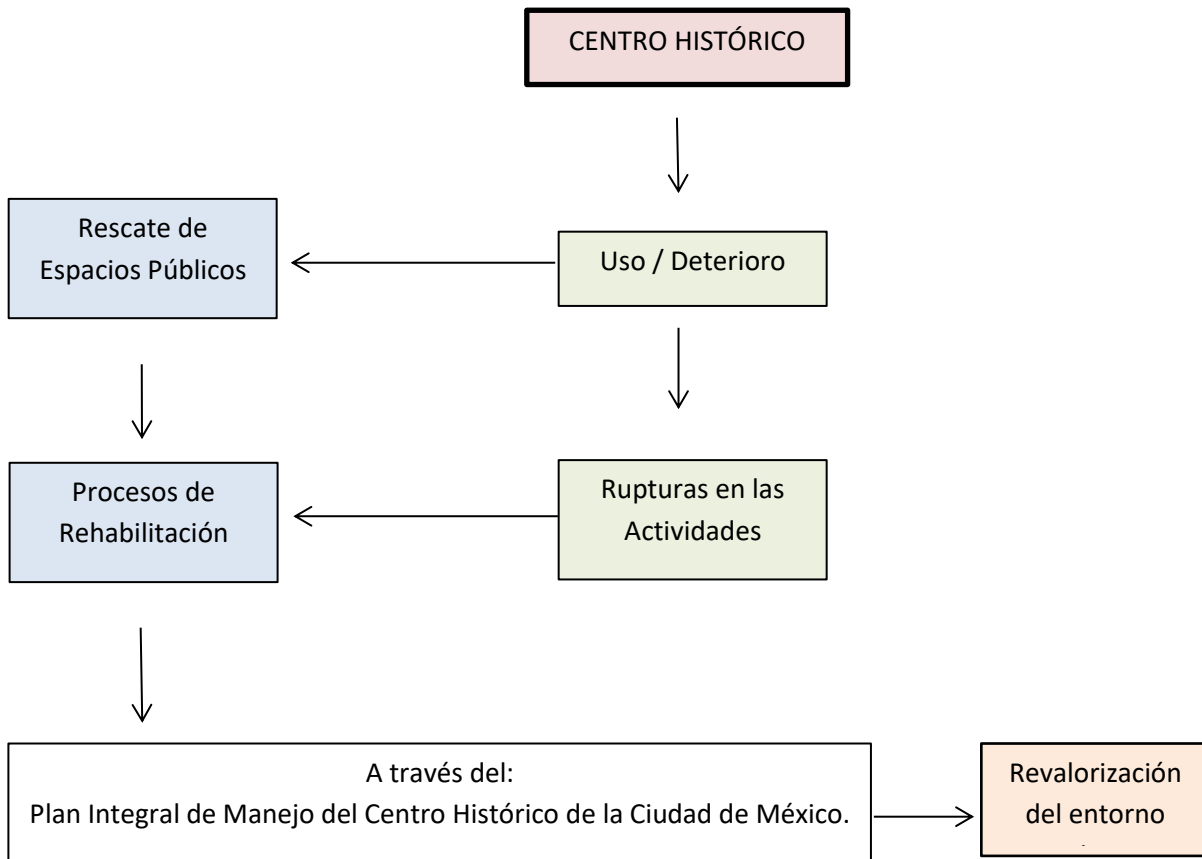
CENTRO HISTÓRICO

Uso / Deterioro

Rescate de Espacios Públicos

Rupturas en las Actividades

Procesos de Rehabilitación

A través del:
Plan Integral de Manejo del Centro Histórico de la Ciudad de México.

Revalorización del entorno